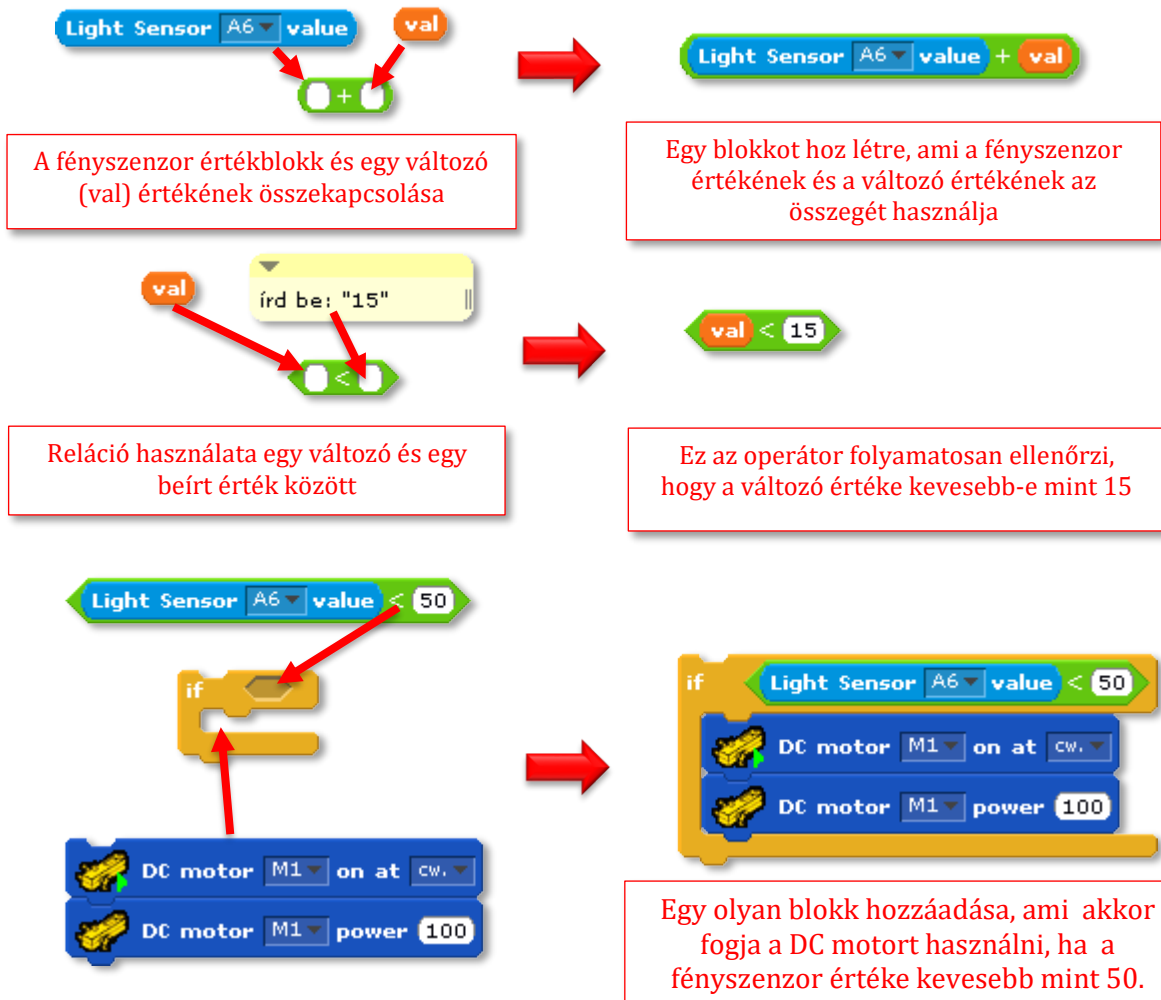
Light Sensor A6 value

val

+

Light Sensor A6 value + val

A fényszenzor értékblokk és egy változó (val) értékének összekapcsolása

Egy blokkot hoz létre, ami a fényszenzor értékének és a változó értékének az összegét használja

val

írd be: "15"

<

val < 15

Reláció használata egy változó és egy beírt érték között

Ez az operátor folyamatosan ellenőrzi, hogy a változó értéke kevesebb-e mint 15

Light Sensor A6 value < 50

if

DC motor M1 on at cw.

DC motor M1 power 100

if Light Sensor A6 value < 50

DC motor M1 on at cw.

DC motor M1 power 100

Egy olyan blokk hozzáadása, ami akkor fogja a DC motort használni, ha a fényszenzor értéke kevesebb mint 50.